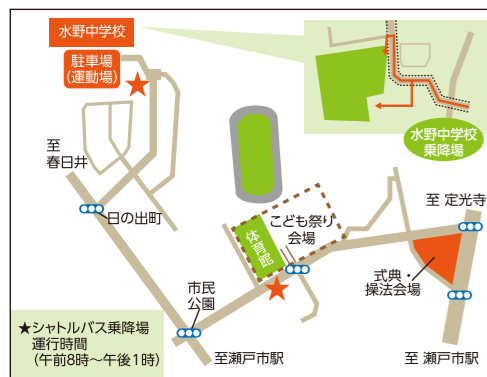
水野中学校

駐車場
(運動場)

水野中学校
乗降場

至
春日井

日の出町

体育館

こども祭り
会場

至 定光寺

式典・
操法会場

市民
公園

★シャトルバス乗降場
運行時間
(午前8時～午後1時)

至瀬戸市駅

至 瀬戸市駅